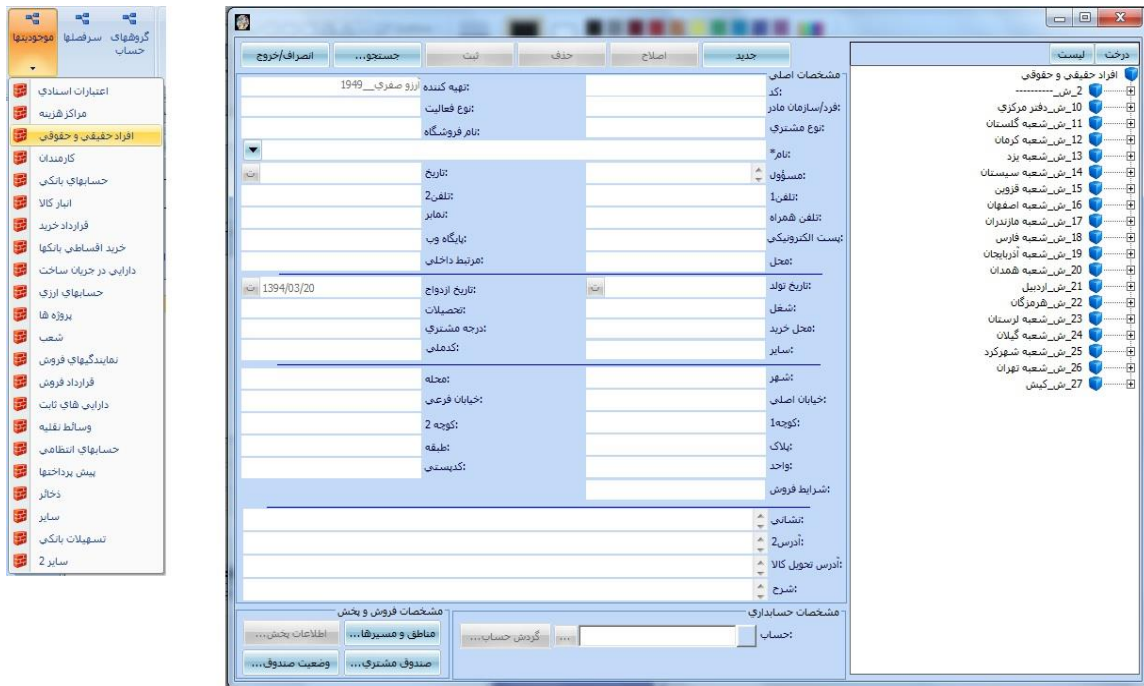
گروههای حساب
سرفصلها
موجودیها
اعتبارات اسنادی
مراکز هزینه
افراد حقیقی و حقوقی
کارمندان
حسابهای بانکی
انبار کالا
قرارداد خرید
خرید اقساطی بانکها
دارایی در جریان ساخت
حسابهای ارزی
پروژه ها
شعب
نمایندگیهای فروش
قرارداد فروش
دارایی های ثابت
وسائط نقلیه
حسابهای انتظامی
پیش پرداختها
ذخائر
سایر
تسهیلات بانکی
سایر 2

جدید
اصلاح
حذف
ثبت
جستجو...
انصراف/خروج

مشخصات اصلی
:کد
:تهیه کننده
ارزو صفری__1949
:فرد/سازمان مادر
:نوع فعالیت
:نوع مشتری
:نام فروشگاه
:نام*
:مسؤول
:تاریخ
:تلفن1
:تلفن2
:تلفن همراه
:نمابر
:پست الکترونیکی
:پایگاه وب
:محل
:مرتبط داخلی
:تاریخ تولد
:تاریخ ازدواج
1394/03/20
:شغل
:تحصیلات
:محل خرید
:درجه مشتری
:سایر
:کدملی
:شهر
:محله
:خیابان اصلی
:خیابان فرعی
:کوچه1
:کوچه 2
:پلاک
:طبقه
:واحد
:کدپستی
:شرایط فروش
:نشانی
:آدرس2
:آدرس تحویل کالا
:شرح

مشخصات حسابداری
:حساب
...
گردش حساب...

مشخصات فروش و پخش
مناطق و مسیرها...
اطلاعات پخش...
صندوق مشتری...
وضعیت صندوق...

درخت
لیست
افراد حقیقی و حقوقی
2_ش_---------
10_ش_دفتر مرکزی
11_ش_شعبه گلستان
12_ش_شعبه کرمان
13_ش_شعبه یزد
14_ش_شعبه سیستان
15_ش_شعبه قزوین
16_ش_شعبه اصفهان
17_ش_شعبه مازندران
18_ش_شعبه فارس
19_ش_شعبه آذربایجان
20_ش_شعبه همدان
21_ش_اردبیل
22_ش_هرمزگان
23_ش_شعبه لرستان
24_ش_شعبه گیلان
25_ش_شعبه شهرکرد
26_ش_شعبه تهران
27_ش_کیش